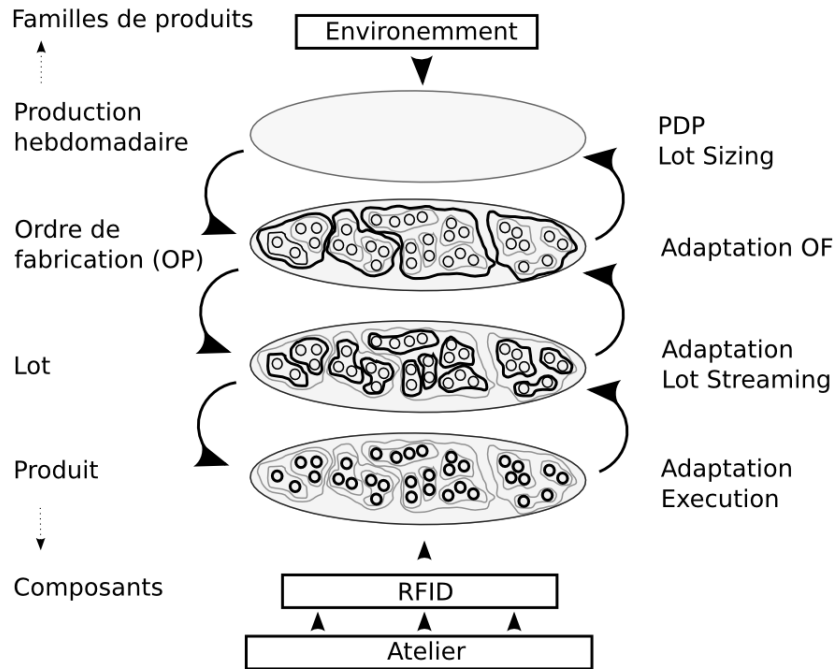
Familles de produits

Environemment

Production hebdomadaire

PDP
Lot Sizing

Ordre de fabrication (OP)

Adaptation OF

Lot

Adaptation
Lot Streaming

Produit

Adaptation
Execution

Composants

RFID

Atelier